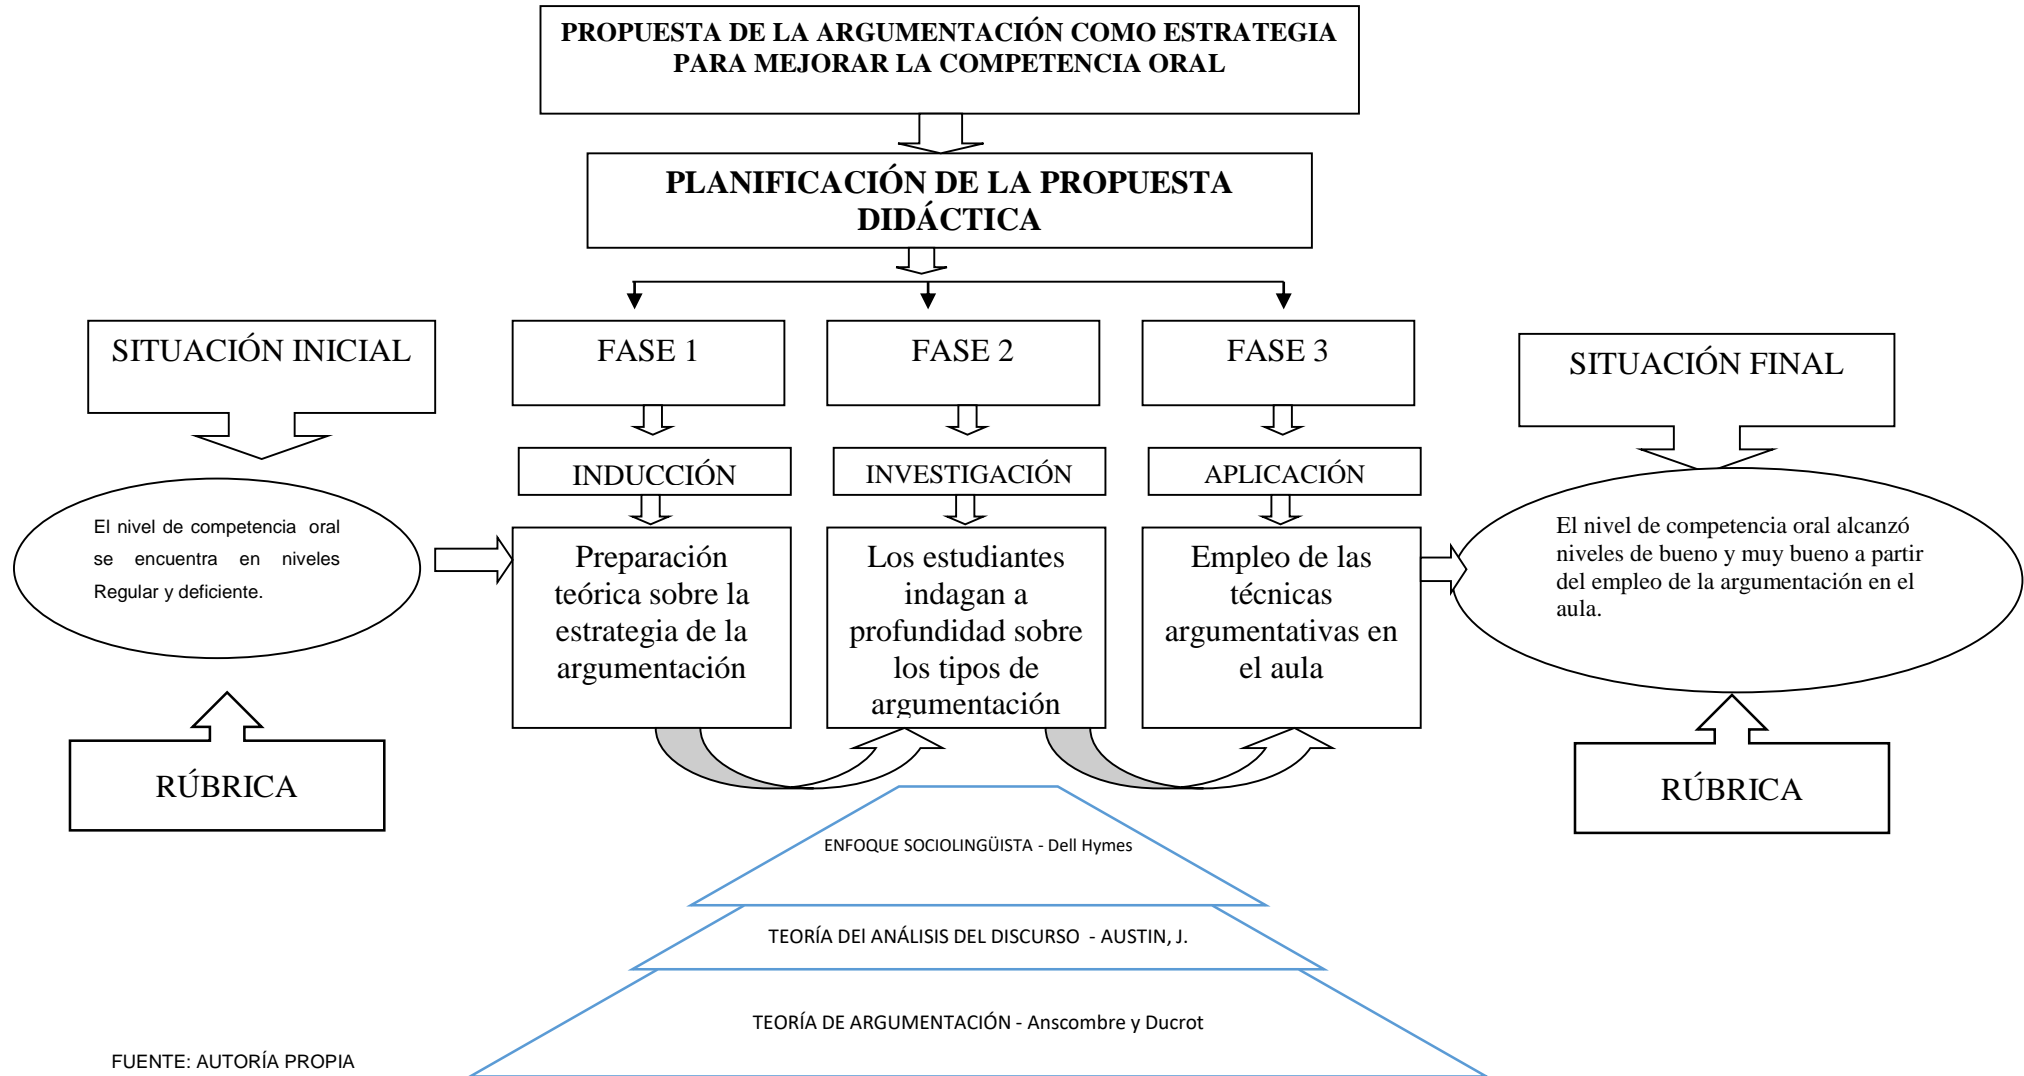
PROPUESTA DE LA ARGUMENTACIÓN COMO ESTRATEGIA PARA MEJORAR LA COMPETENCIA ORAL

PLANIFICACIÓN DE LA PROPUESTA DIDÁCTICA

SITUACIÓN INICIAL

El nivel de competencia oral se encuentra en niveles Regular y deficiente.

RÚBRICA

FASE 1

INDUCCIÓN

Preparación teórica sobre la estrategia de la argumentación

FASE 2

INVESTIGACIÓN

Los estudiantes indagan a profundidad sobre los tipos de argumentación

FASE 3

APLICACIÓN

Empleo de las técnicas argumentativas en el aula

SITUACIÓN FINAL

El nivel de competencia oral alcanzó niveles de bueno y muy bueno a partir del empleo de la argumentación en el aula.

RÚBRICA

ENFOQUE SOCIOLINGÜISTA - Dell Hymes

TEORÍA DEl ANÁLISIS DEL DISCURSO - AUSTIN, J.

TEORÍA DE ARGUMENTACIÓN - Anscombre y Ducrot

FUENTE: AUTORÍA PROPIA